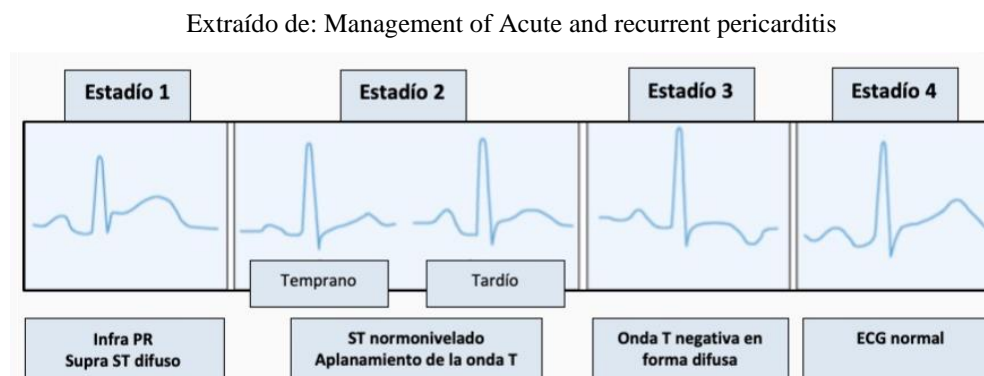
Extraído de: Management of Acute and recurrent pericarditis

Estadío 1

Estadío 2

Estadío 3

Estadío 4

Temprano

Tardío

Infra PR
Supra ST difuso

ST normonivelado
Aplanamiento de la onda T

Onda T negativa en forma difusa

ECG normal